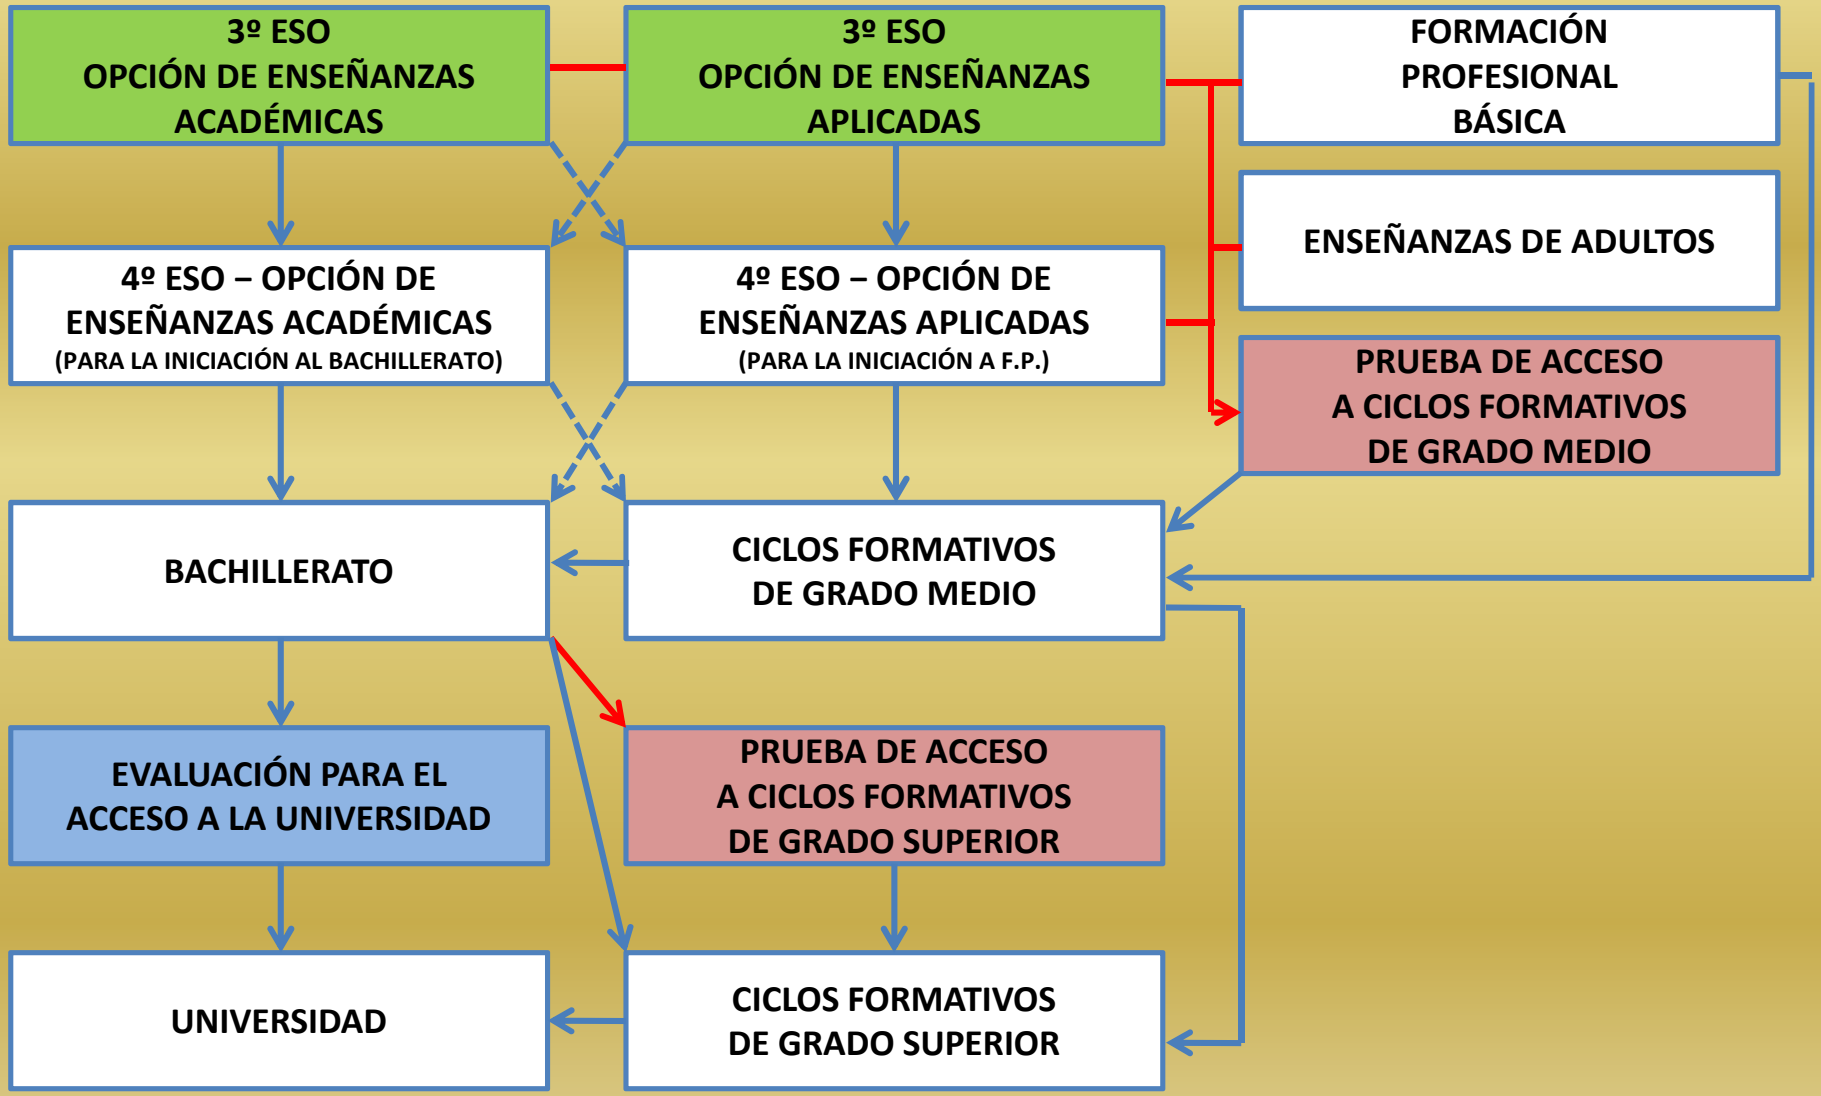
3º ESO
OPCIÓN DE ENSEÑANZAS ACADÉMICAS

3º ESO
OPCIÓN DE ENSEÑANZAS APLICADAS

FORMACIÓN PROFESIONAL BÁSICA

4º ESO – OPCIÓN DE ENSEÑANZAS ACADÉMICAS
(PARA LA INICIACIÓN AL BACHILLERATO)

4º ESO – OPCIÓN DE ENSEÑANZAS APLICADAS
(PARA LA INICIACIÓN A F.P.)

ENSEÑANZAS DE ADULTOS

PRUEBA DE ACCESO A CICLOS FORMATIVOS DE GRADO MEDIO

BACHILLERATO

CICLOS FORMATIVOS DE GRADO MEDIO

EVALUACIÓN PARA EL ACCESO A LA UNIVERSIDAD

PRUEBA DE ACCESO A CICLOS FORMATIVOS DE GRADO SUPERIOR

UNIVERSIDAD

CICLOS FORMATIVOS DE GRADO SUPERIOR